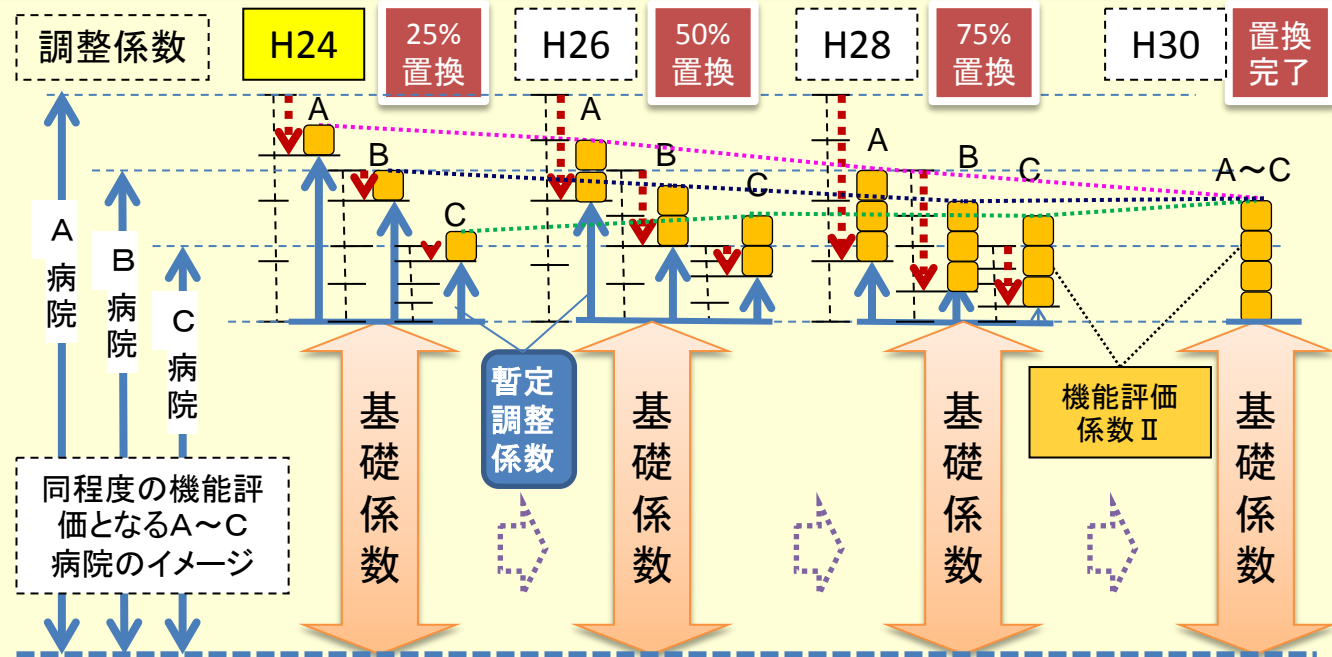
調整係数

H24

25%
置換

H26

50%
置換

H28

75%
置換

H30

置換
完了

A

B

C

A

B

C

A

B

C

A〜C

A
病
院

B
病
院

C
病
院

同程度の機能評価となるA〜C病院のイメージ

基礎係数

暫定
調整
係数

基礎係数

基礎係数

機能評価
係数Ⅱ

基礎係数